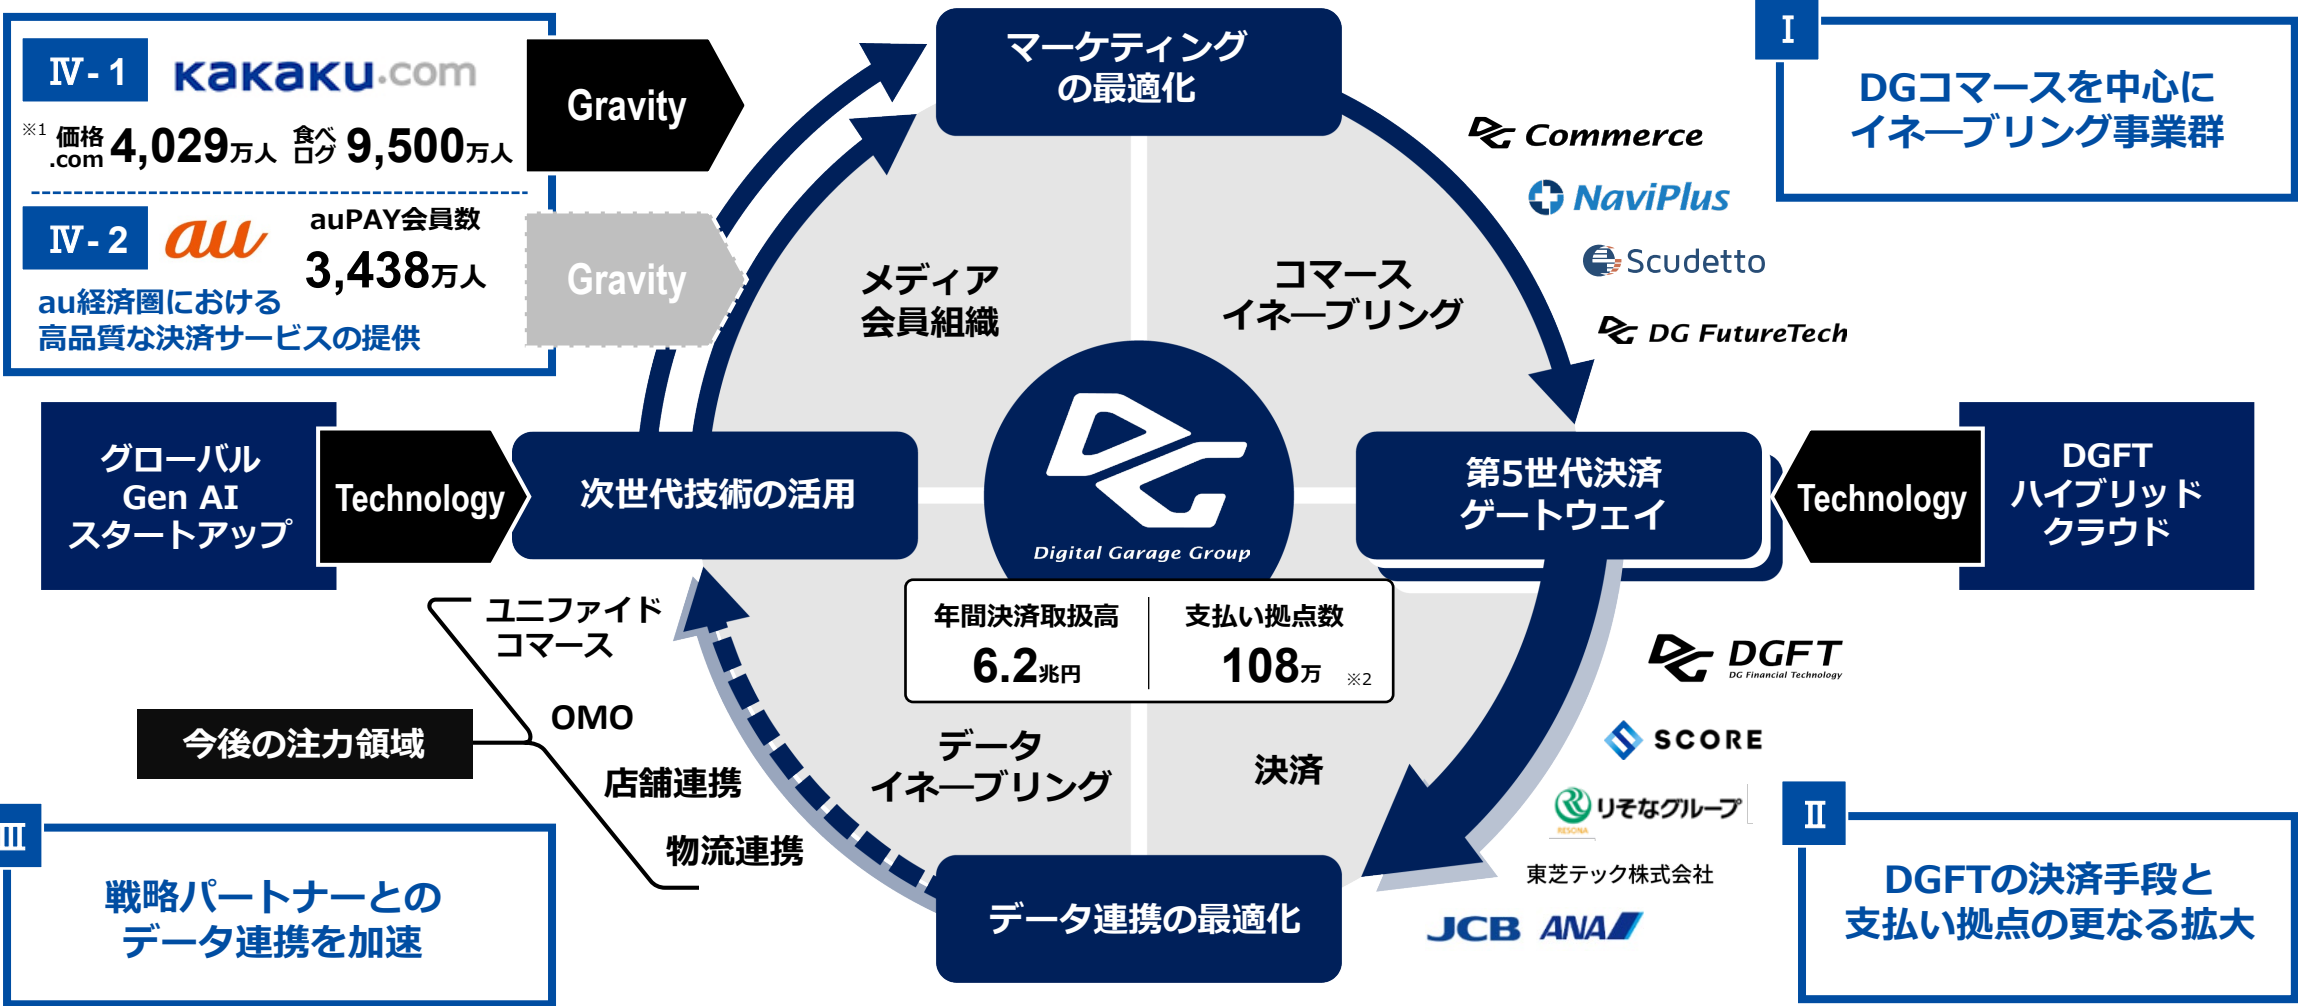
Ⅳ-1 kakaku.com

※1 価格.com 4,029万人 食べログ 9,500万人

Ⅳ-2 au

auPAY会員数 3,438万人

au経済圏における高品質な決済サービスの提供

Gravity

Gravity

マーケティングの最適化

Ⅰ

DGコマースを中心にイネーブリング事業群

Commerce

NaviPlus

Scudetto

DG FutureTech

メディア会員組織

コマースイネーブリング

グローバル Gen AI スタートアップ

Technology

次世代技術の活用

Digital Garage Group

第5世代決済ゲートウェイ

Technology

DGFT ハイブリッドクラウド

ユニファイドコマース

OMO

店舗連携

物流連携

今後の注力領域

年間決済取扱高 6.2兆円

支払い拠点数 108万 ※2

DGFT DG Financial Technology

SCORE

りそなグループ RESONA

データイネーブリング

決済

東芝テック株式会社

JCB ANA

Ⅱ

DGFTの決済手段と支払い拠点の更なる拡大

Ⅲ

戦略パートナーとのデータ連携を加速

データ連携の最適化